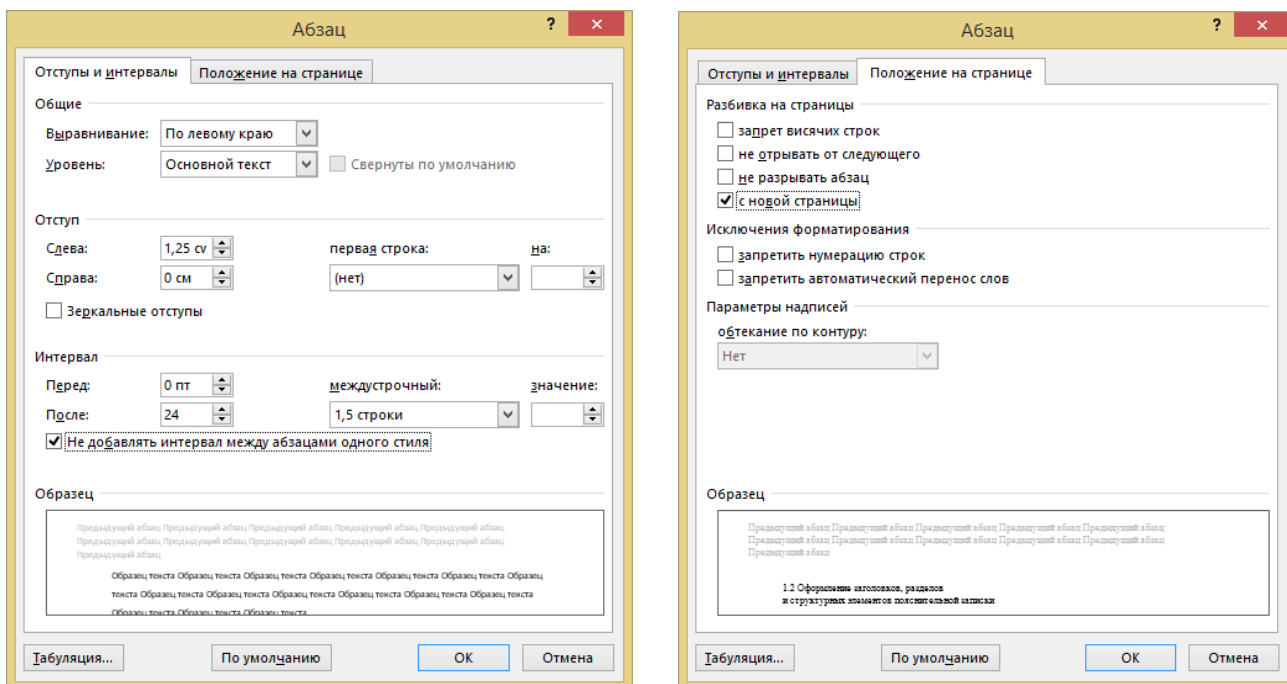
Абзац

? ×

Отступы и интервалы | Положение на странице

Общие

Выравнивание: По левому краю

Уровень: Основной текст

Свернуты по умолчанию

Отступ

Слева: 1,25 см

Справа: 0 см

первая строка: (нет)

на:

Зеркальные отступы

Интервал

Перед: 0 пт

После: 24

междустрочный: 1,5 строки

значение:

Не добавлять интервал между абзацами одного стиля

Образец

Предыдущий абзац Предыдущий абзац Предыдущий абзац Предыдущий абзац Предыдущий абзац Предыдущий абзац Предыдущий абзац Предыдущий абзац Предыдущий абзац Предыдущий абзац Предыдущий абзац

Образец текста Образец текста Образец текста Образец текста Образец текста Образец текста Образец текста Образец текста Образец текста Образец текста Образец текста Образец текста Образец текста Образец текста Образец текста Образец текста

Табуляция... По умолчанию ОК Отмена

Абзац

? ×

Отступы и интервалы | Положение на странице

Разбивка на страницы

запрет висячих строк

не отрывать от следующего

не разрывать абзац

с новой страницы

Исключения форматирования

запретить нумерацию строк

запретить автоматический перенос слов

Параметры надписей

обтекание по контуру:

Нет

Образец

Предыдущий абзац Предыдущий абзац Предыдущий абзац Предыдущий абзац Предыдущий абзац Предыдущий абзац Предыдущий абзац Предыдущий абзац Предыдущий абзац Предыдущий абзац Предыдущий абзац

1.2 Оформление заголовков, разделов и структурных элементов пояснительной записки

Табуляция... По умолчанию ОК Отмена